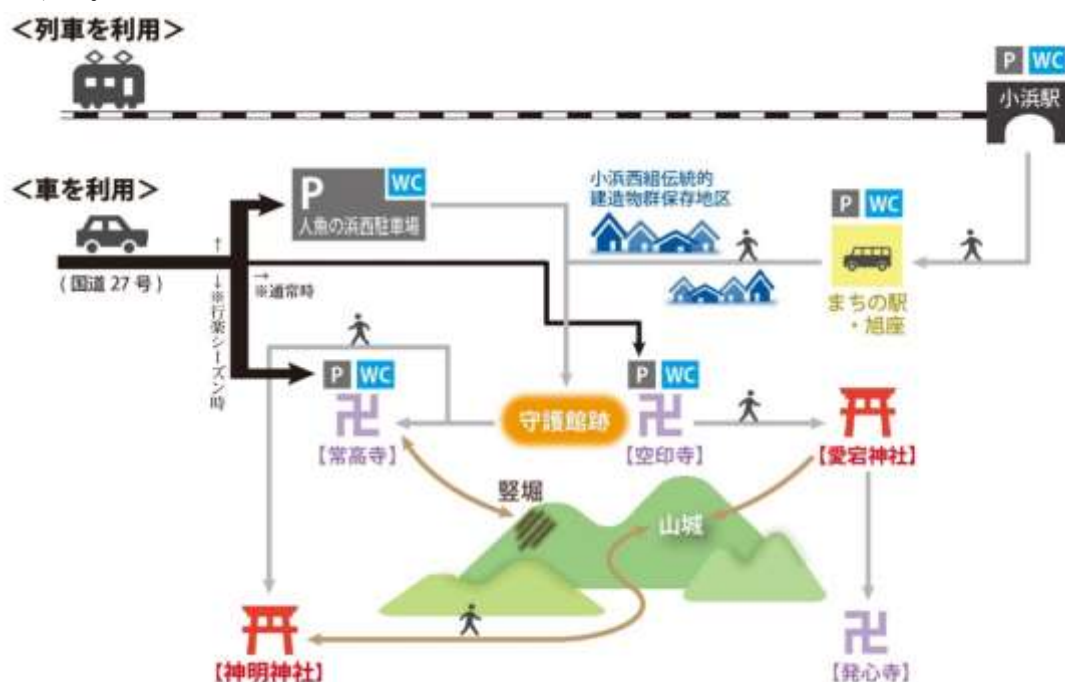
<列車を利用>

P WC
小浜駅

<車を利用>

P WC
人魚の浜西駐車場

(国道 27 号)

※通常時

※行楽シーズン時

小浜西組伝統的
建造物群保存地区

P WC
まちの駅
・旭座

P WC
卍
【常高寺】

守護館跡

P WC
卍
【空印寺】

【愛宕神社】

竪堀

山城

【神明神社】

卍
【発心寺】